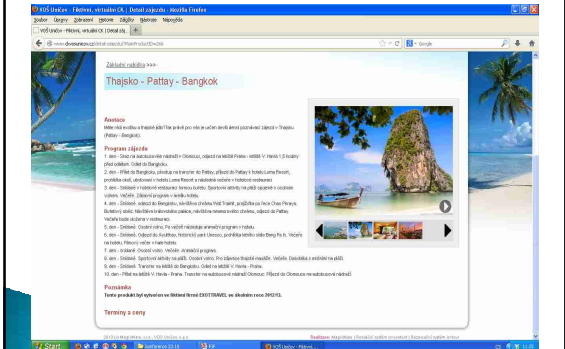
VOŠ Uničov - Fiktivní, virtuální CK | Detail zájezdu - Mozilla Firefox

Soubor Úpravy Zobrazit Historie Záložky Nástroje Nápověda

VOŠ Uničov - Fiktivní, virtuální CK | Detail záj... +

www.dvsounicov.cz/detail-zajezdu/?ModProduct[ID]=34

Google

Základní nabídka >>>

Thajsko - Pattay - Bangkok

Anotace
Máte rádi exotiku a thajské jídlo? Tak právě pro vás je určen devíti denní poznávací zájezd v Thajsku (Pattay - Bangkok).

Program zájezdu
1. den - Sraz na autobusovém nádraží v Olomouci, odjezd na letiště Praha - letiště V. Havla 1,5 hodiny před odletem. Odlet do Bangkoku.
2. den - Přílet do Bangkoku, přestup na transfer do Pattay, příjezd do Pattay k hotelu Luma Resort, prohlídka okolí, ubytování v hotelu Luma Resort a následně večeře v hotelové restauraci.
3. den - Snídaně v hotelové restauraci formou bufetu. Sportovní aktivity na pláži opalování s osobním výběrem. Večeře. Zábavní program v areálu hotelu.
4. den - Snídaně. Odjezd do Bangkoku, návštěva chrámu Wat Traimit, projížďka po řece Chao Phraya. Buddhový státek. Návštěva krokodýlího paláce, návštěva nevenovaného chrámu, odjezd do Pattay. Večeře bude otvírena v restauraci.
5. den - Snídaně. Osobní volno. Po večeři následuje animační program v hotelu.
6. den - Snídaně. Odjezd do Ayutthaye, historický park Unesco, prohlídka královského sídla Bang Pa In. Večeře na hotelu. Filmový večer v hale hotelu.
7. den - snídaně. Osobní volno. Večeře. Animační program.
8. den - Snídaně. Sportovní aktivity na pláži. Osobní volno. Pro zájemce thajské masáže. Večeře. Diskotéka a ohňostroj na pláži.
9. den - Snídaně. Transfer na letiště do Bangkoku. Odlet na letiště V. Havla - Praha.
10. den - Přílet na letiště V. Havla - Praha. Transfer na autobusové nádraží Olomouc. Příjezd do Olomouce na autobusové nádraží.

Poznámka
Tento produkt byl vytvořen ve fiktivní firmě EXOTTRAVEL ve školním roce 2012/13.

Termíny a ceny

2012 © Magistrátu s.r.o., VOŠ Uničov, s.p.o.

Realizace: Webdesign | Redakční systém universal | Fiktivní školní firma

Start

VOŠ Uničov - Fiktivní...